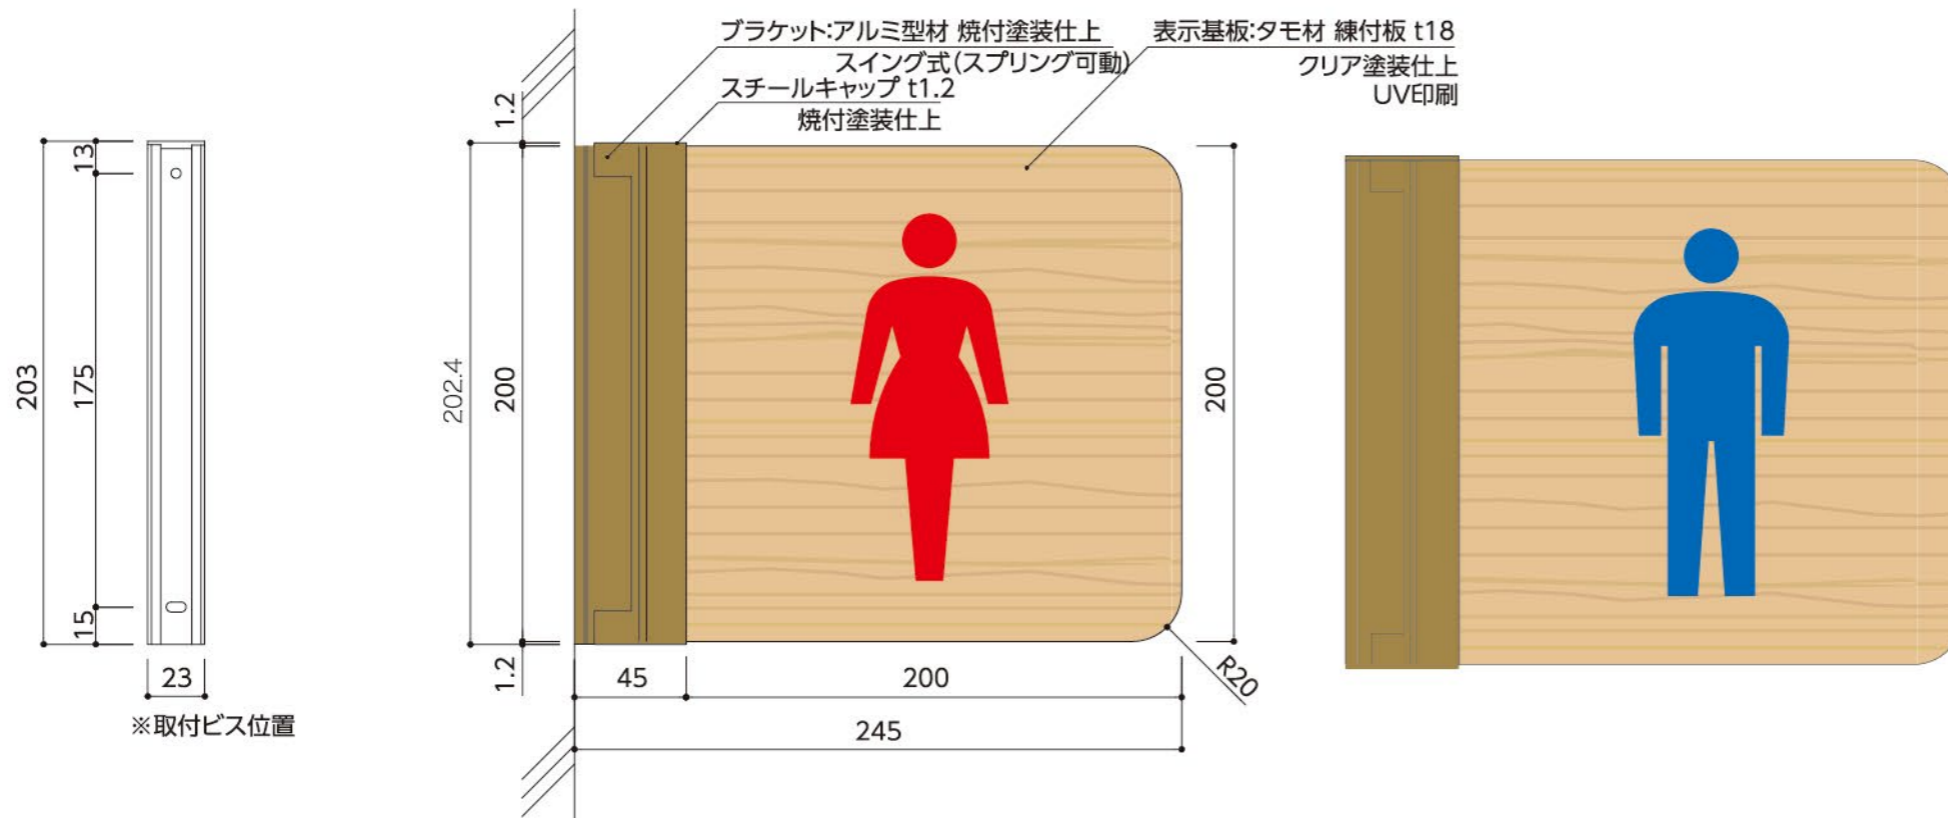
203
13
175
15
23
※取付ビス位置

ブラケット:アルミ型材 焼付塗装仕上
スイング式(スプリング可動)
スチールキャップ t1.2
焼付塗装仕上

表示基板:タモ材 練付板 t18
クリア塗装仕上
UV印刷

1.2
202.4
200
1.2
200
R20
45
200
245